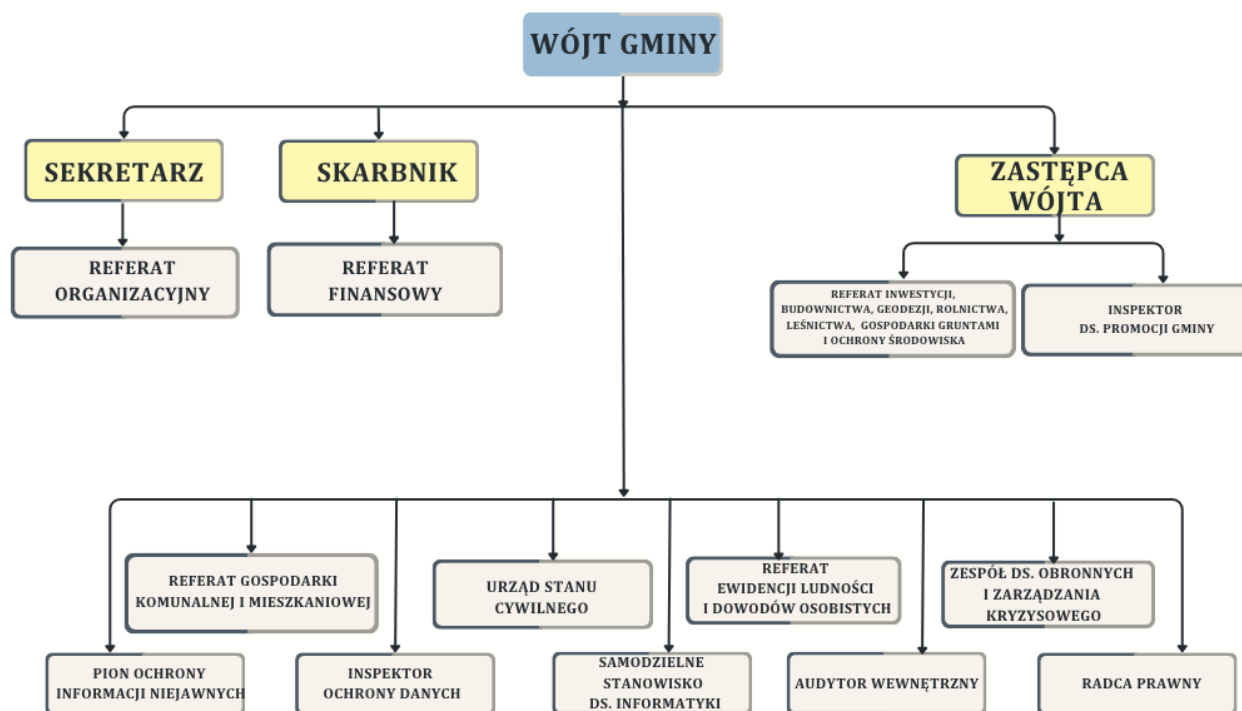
WÓJT GMINY

SEKRETARZ

SKARBNIK

ZASTĘPCA WÓJTA

REFERAT ORGANIZACYJNY

REFERAT FINANSOWY

REFERAT INWESTYCJI, BUDOWNICTWA, GEODEZJI, ROLNICTWA, LEŚNICTWA, GOSPODARKI GRUNTAMI I OCHRONY ŚRODOWISKA

INSPEKTOR DS. PROMOCJI GMINY

REFERAT GOSPODARKI KOMUNALNEJ I MIESZKANIOWEJ

URZĄD STANU CYWILNEGO

REFERAT EWIDENCJI LUDNOŚCI I DOWODÓW OSOBISTYCH

ZESPÓŁ DS. OBRONNYCH I ZARZĄDZANIA KRYZYSOWEGO

PION OCHRONY INFORMACJI NIEJAWNYCH

INSPEKTOR OCHRONY DANYCH

SAMODZIELNE STANOWISKO DS. INFORMATYKI

AUDYTOR WEWNĘTRZNY

RADCA PRAWNY